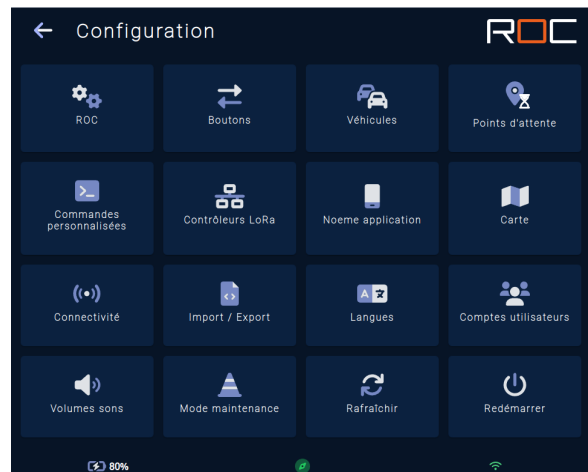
Configuration

ROC

ROC

Boutons

Véhicules

Points d'attente

Commandes personnalisées

Contrôleurs LoRa

Noeme application

Carte

Connectivité

Import / Export

Langues

Comptes utilisateurs

Volumes sons

Mode maintenance

Rafraîchir

Redémarrer

80%